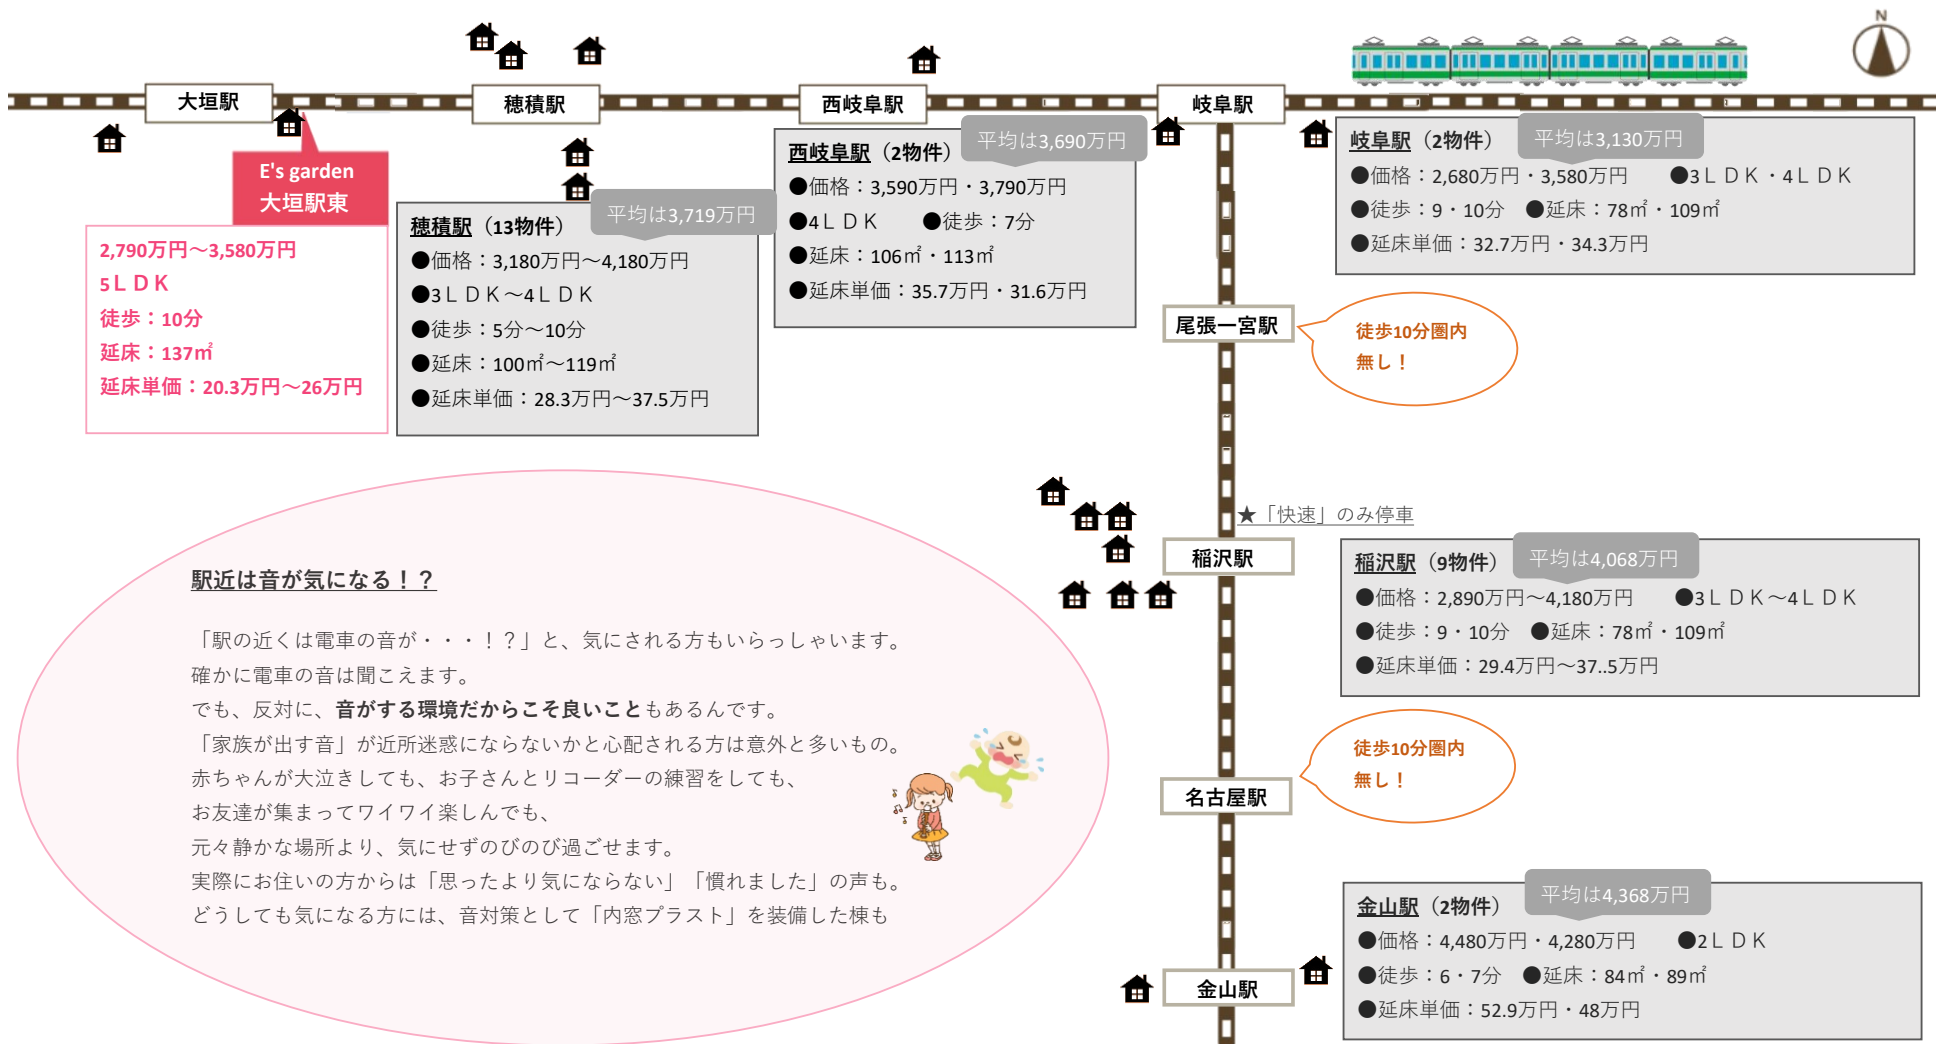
N

大垣駅

穂積駅

西岐阜駅

岐阜駅

E's garden
大垣駅東

2,790万円～3,580万円
5ＬＤＫ
徒歩：10分
延床：137㎡
延床単価：20.3万円～26万円

穂積駅（13物件） 平均は3,719万円
●価格：3,180万円～4,180万円
●3ＬＤＫ～4ＬＤＫ
●徒歩：5分～10分
●延床：100㎡～119㎡
●延床単価：28.3万円～37.5万円

西岐阜駅（2物件） 平均は3,690万円
●価格：3,590万円・3,790万円
●4ＬＤＫ ●徒歩：7分
●延床：106㎡・113㎡
●延床単価：35.7万円・31.6万円

岐阜駅（2物件） 平均は3,130万円
●価格：2,680万円・3,580万円 ●3ＬＤＫ・4ＬＤＫ
●徒歩：9・10分 ●延床：78㎡・109㎡
●延床単価：32.7万円・34.3万円

尾張一宮駅

徒歩10分圏内
無し！

★「快速」のみ停車

稲沢駅

稲沢駅（9物件） 平均は4,068万円
●価格：2,890万円～4,180万円 ●3ＬＤＫ～4ＬＤＫ
●徒歩：9・10分 ●延床：78㎡・109㎡
●延床単価：29.4万円～37..5万円

駅近は音が気になる！？

「駅の近くは電車の音が・・・！？」と、気にされる方もいらっしゃいます。
確かに電車の音は聞こえます。
でも、反対に、音がする環境だからこそ良いこともあるんです。
「家族が出す音」が近所迷惑にならないかと心配される方は意外と多いもの。
赤ちゃんが大泣きしても、お子さんとリコーダーの練習をしても、
お友達が集まってワイワイ楽しんでも、
元々静かな場所より、気にせずのびのび過ごせます。
実際にお住いの方からは「思ったより気にならない」「慣れました」の声も。
どうしても気になる方には、音対策として「内窓プラスト」を装備した棟も

名古屋駅

徒歩10分圏内
無し！

金山駅（2物件） 平均は4,368万円
●価格：4,480万円・4,280万円 ●2ＬＤＫ
●徒歩：6・7分 ●延床：84㎡・89㎡
●延床単価：52.9万円・48万円

金山駅